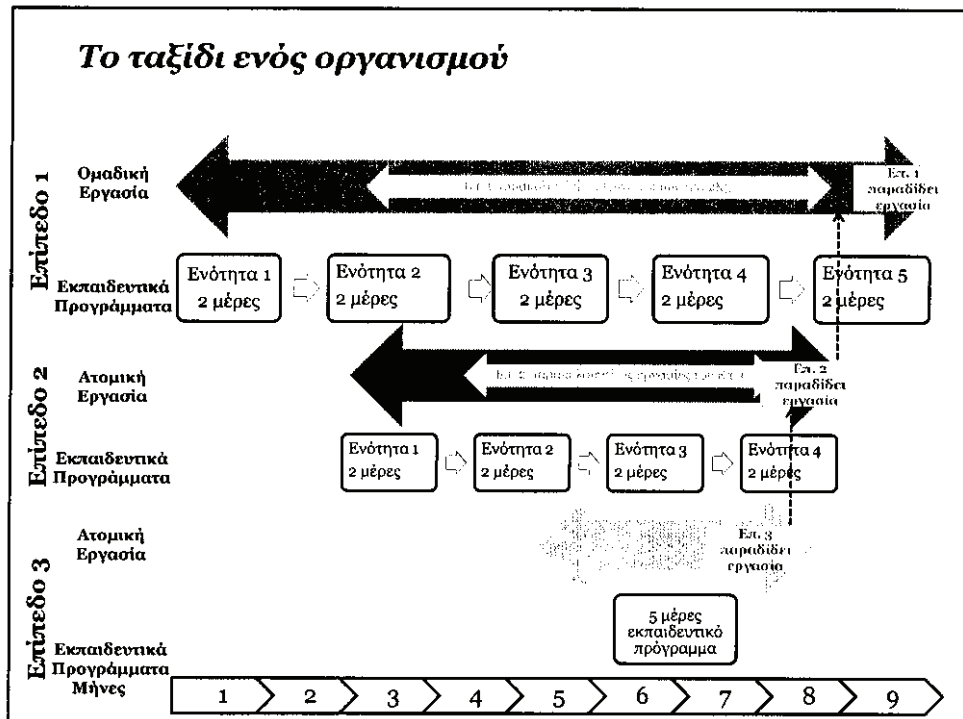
Το ταξίδι ενός οργανισμού

Επίπεδο 1

Ομαδική Εργασία

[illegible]

Επ. 1 παραδίδει εργασία

Εκπαιδευτικά Προγράμματα

Ενότητα 1 2 μέρες

Ενότητα 2 2 μέρες

Ενότητα 3 2 μέρες

Ενότητα 4 2 μέρες

Ενότητα 5 2 μέρες

Επίπεδο 2

Ατομική Εργασία

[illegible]

Επ. 2 παραδίδει εργασία

Εκπαιδευτικά Προγράμματα

Ενότητα 1 2 μέρες

Ενότητα 2 2 μέρες

Ενότητα 3 2 μέρες

Ενότητα 4 2 μέρες

Επίπεδο 3

Ατομική Εργασία

Επ. 3 παραδίδει εργασία

Εκπαιδευτικά Προγράμματα

5 μέρες εκπαιδευτικό πρόγραμμα

Μήνες

| 1 | 2 | 3 | 4 | 5 | 6 | 7 | 8 | 9 |